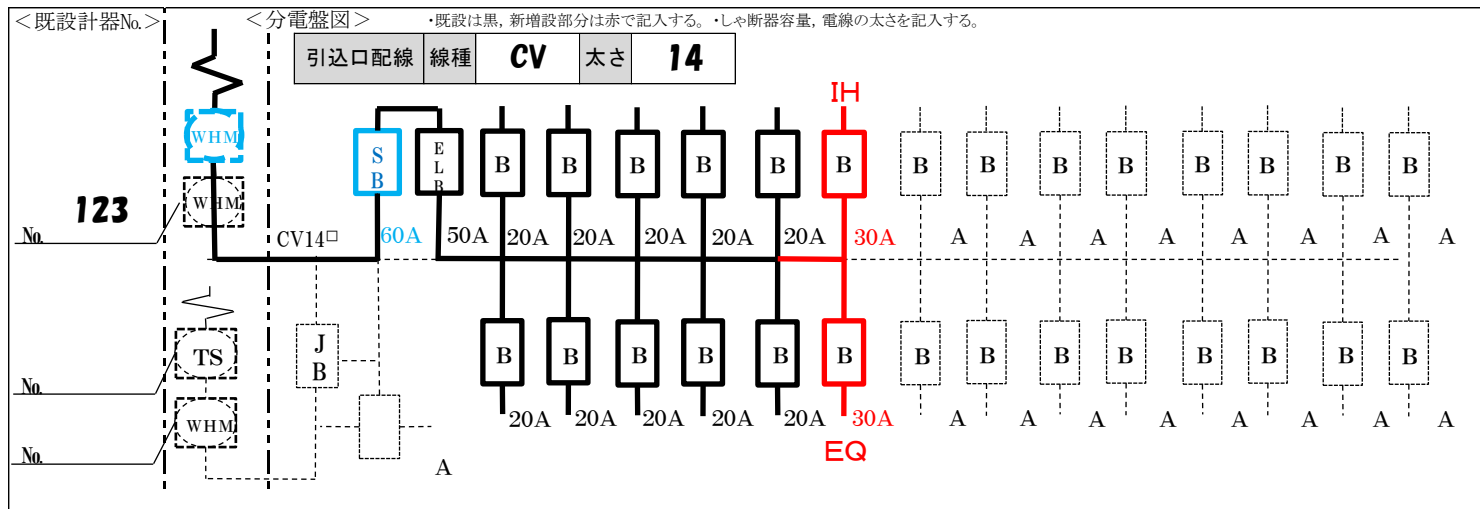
<既設計器No.>

<分電盤図>

・既設は黒，新増設部分は赤で記入する。・しゃ断器容量，電線の太さを記入する。

| 引込口配線 | 線種 | CV | 太さ | 14 |
|---|---|---|---|---|

WHM

No. 123

WHM

CV14□

S B

E L B

B B B B B B B B B B B B B B

IH

60A 50A 20A 20A 20A 20A 20A 30A A A A A A A A A

J B

TS

No.

WHM

No.

B B B B B B B B B B B B B B

20A 20A 20A 20A 20A 30A A A A A A A A A

EQ

A